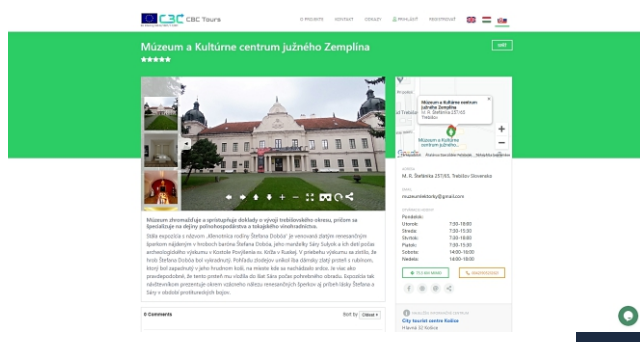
CBC Tours

O PROJEKTE KONTAKT ODKAZY PRIHLÁSIŤ REGISTROVAŤ

Múzeum a Kultúrne centrum južného Zemplína

SPäť

Múzeum zhromažďuje a sprístupňuje doklady o vývoji trebišovského okresu, pričom sa špecializuje na dejiny poľnohospodárstva a tokajského vinohradníctva.

Stála expozícia s názvom „Klenotnica rodiny Štefana Dobóa" je venovaná zbierke renesančným šperkom nájdeným v hrobech barónu Štefana Dobóa, jeho manželky Sáry Zulyók a ich detí počas archeologického výskumu v Kostole Povýšenia sv. Kríža v Ruskej. V priebehu výskumu sa zistilo, že hrob Štefana Dobóa bol vykradnutý. Pohľadu zlodejov unikol iba diamantový prsteň s rubínom, ktorý bol zapadnutý v jeho hrudnom koši, na mieste kde sa nachádzalo srdce. Je viac ako pravdepodobné, že tento prsteň mu vložila do Bati Sára počas pohrebného obradu. Expozícia tak návštevníkom prezentuje okrem vzácneho nálezu renesančných šperkov aj príbeh lásky Štefana a Sáry v vlaštiach protiturkických bojov.

0 Comments

Sort by Oldest

Múzeum a Kultúrne centrum južného Zemplína
M. R. Štefánika 257/65
Trebišov

Múzeum a Kultúrne centrum južného...

M. R. Štefánika 257/65, Trebišov Slovensko

muzeumtrebisov@gmail.com

Pondelok:
Utorok: 7:30-15:30
Streda: 7:30-15:30
Štvrtok: 7:30-15:30
Piatok: 7:30-15:30
Sobota: 14:00-18:00
Nedeľa: 14:00-18:00

City tourist centre Košice
Hlavná 32 Košice